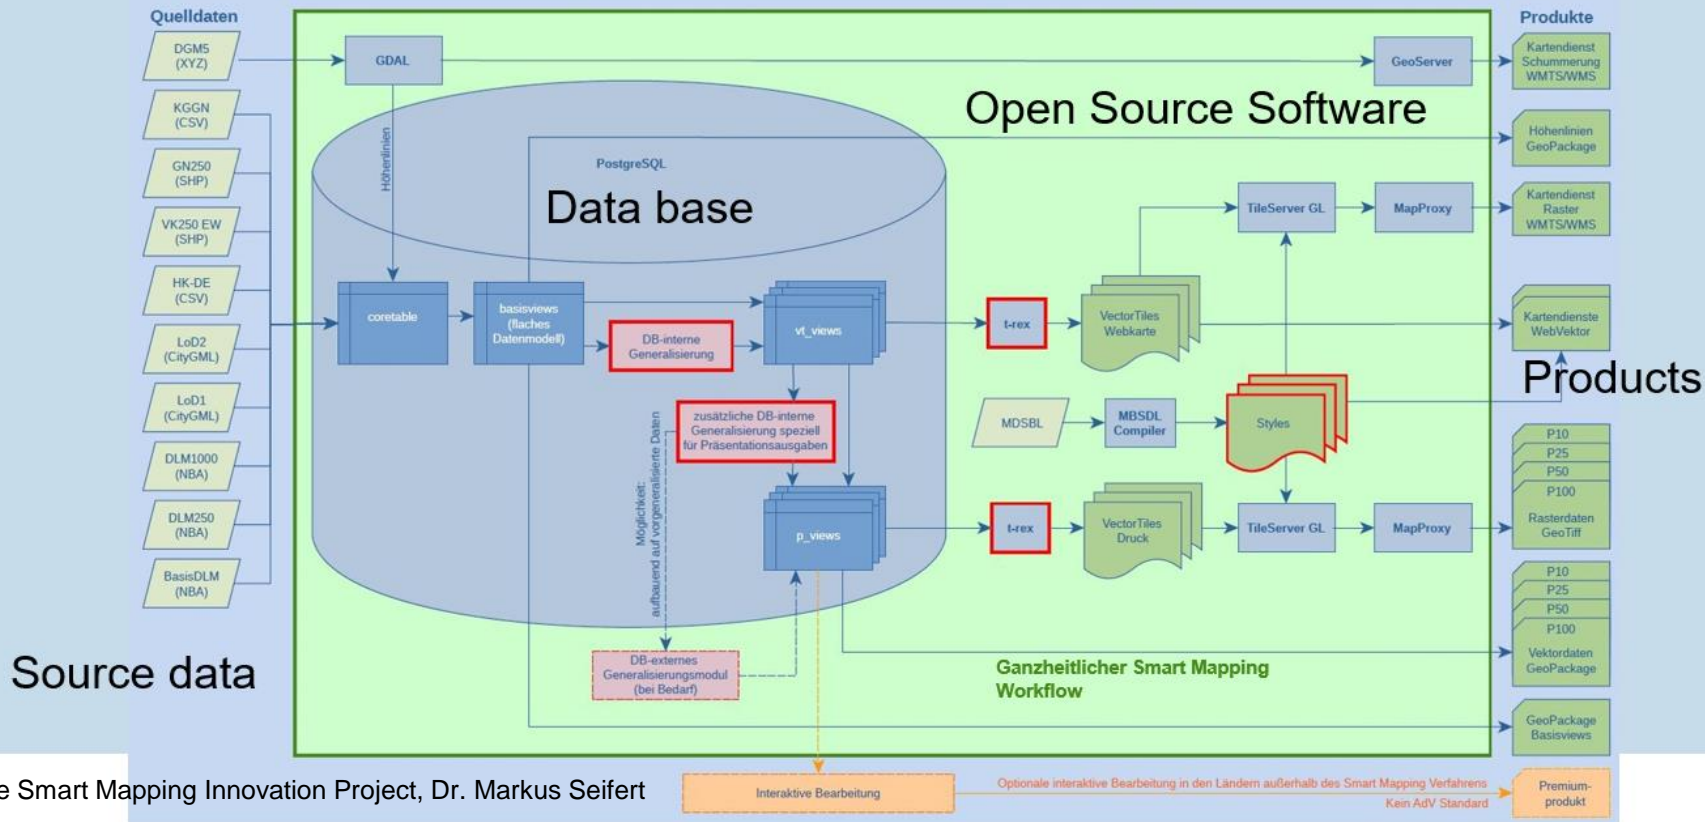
Quelldaten

DGM5 (XYZ)

KGGN (CSV)

GN250 (SHP)

VK250 EW (SHP)

HK-DE (CSV)

LoD2 (CityGML)

LoD1 (CityGML)

DLM1000 (NBA)

DLM250 (NBA)

BasisDLM (NBA)

Source data

GDAL

Höhenlinien

Open Source Software

PostgreSQL

Data base

coretable

basisviews (flaches Datenmodell)

DB-interne Generalisierung

vt_views

zusätzliche DB-interne Generalisierung speziell für Präsentationsausgaben

Möglichkeit: aufbauend auf vorgeneralisierte Daten

p_views

DB-externes Generalisierungsmodul (bei Bedarf)

GeoServer

TileServer GL

MapProxy

t-rex

VectorTiles Webkarte

MDSBL

MBSDL Compiler

Styles

t-rex

VectorTiles Druck

TileServer GL

MapProxy

Ganzheitlicher Smart Mapping Workflow

Produkte

Kartendienst Schummerung WMTS/WMS

Höhenlinien GeoPackage

Kartendienst Raster WMTS/WMS

Kartendienste WebVektor

Products

P10

P25

P50

P100

Rasterdaten GeoTiff

P10

P25

P50

P100

Vektordaten GeoPackage

GeoPackage Basisviews

e Smart Mapping Innovation Project, Dr. Markus Seifert

Interaktive Bearbeitung

Optionale interaktive Bearbeitung in den Ländern außerhalb des Smart Mapping Verfahrens
Kein AdV Standard

Premium-produkt